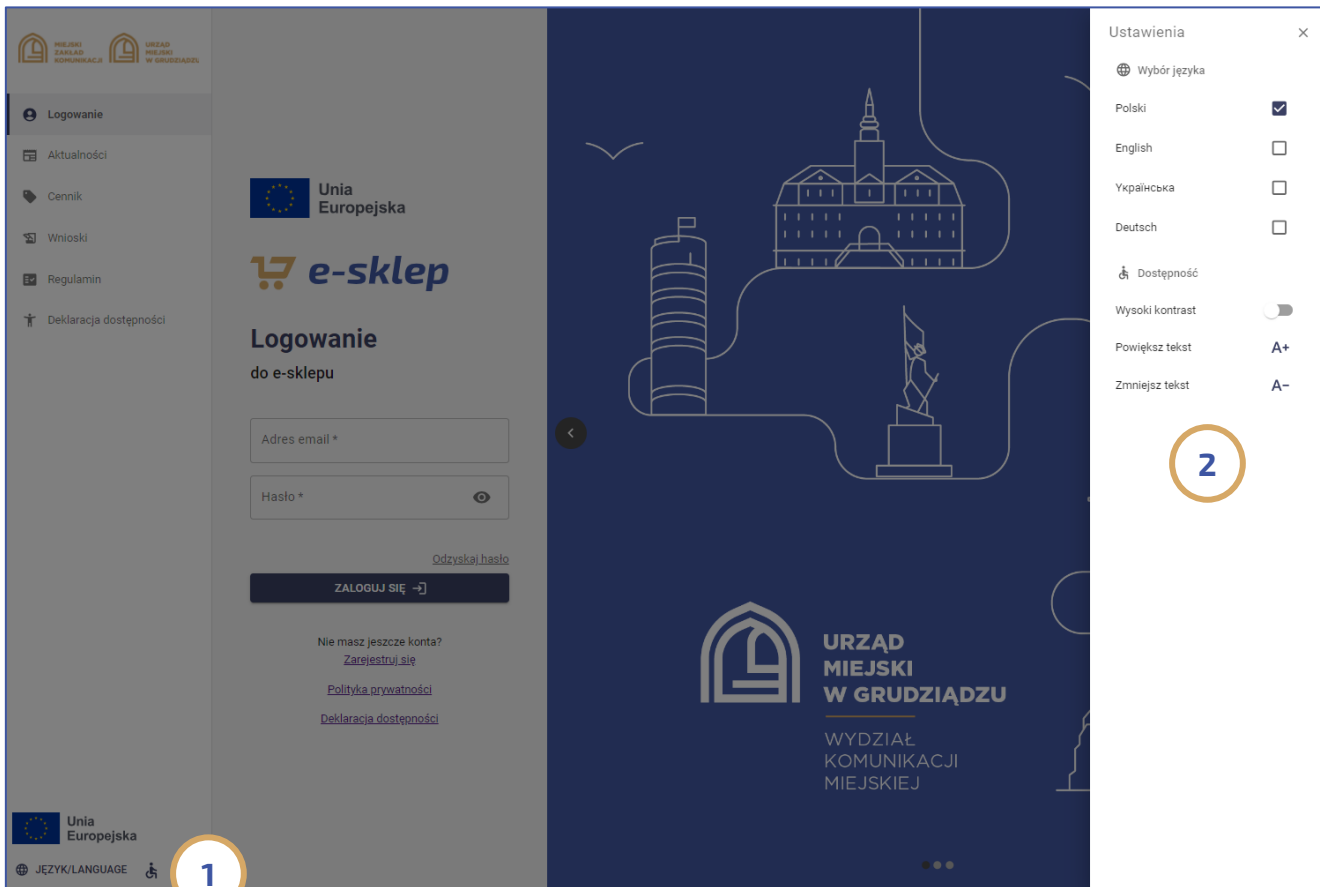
MIEJSKI ZAKŁAD KOMUNIKACJI
URZĄD MIEJSKI W GRUDZIĄDZU

Logowanie
Aktualności
Cennik
Wnioski
Regulamin
Deklaracja dostępności

Unia Europejska

e-sklep

Logowanie
do e-sklepu

Adres email *

Hasło *

Odzyskaj hasło

ZALOGUJ SIĘ

Nie masz jeszcze konta?
Zarejestruj się

Polityka prywatności

Deklaracja dostępności

Unia Europejska

JĘZYK/LANGUAGE

1

URZĄD MIEJSKI W GRUDZIĄDZU

WYDZIAŁ KOMUNIKACJI MIEJSKIEJ

Ustawienia ×

Wybór języka

Polski

English

Українська

Deutsch

Dostępność

Wysoki kontrast

Powiększ tekst A+

Zmniejsz tekst A−

2